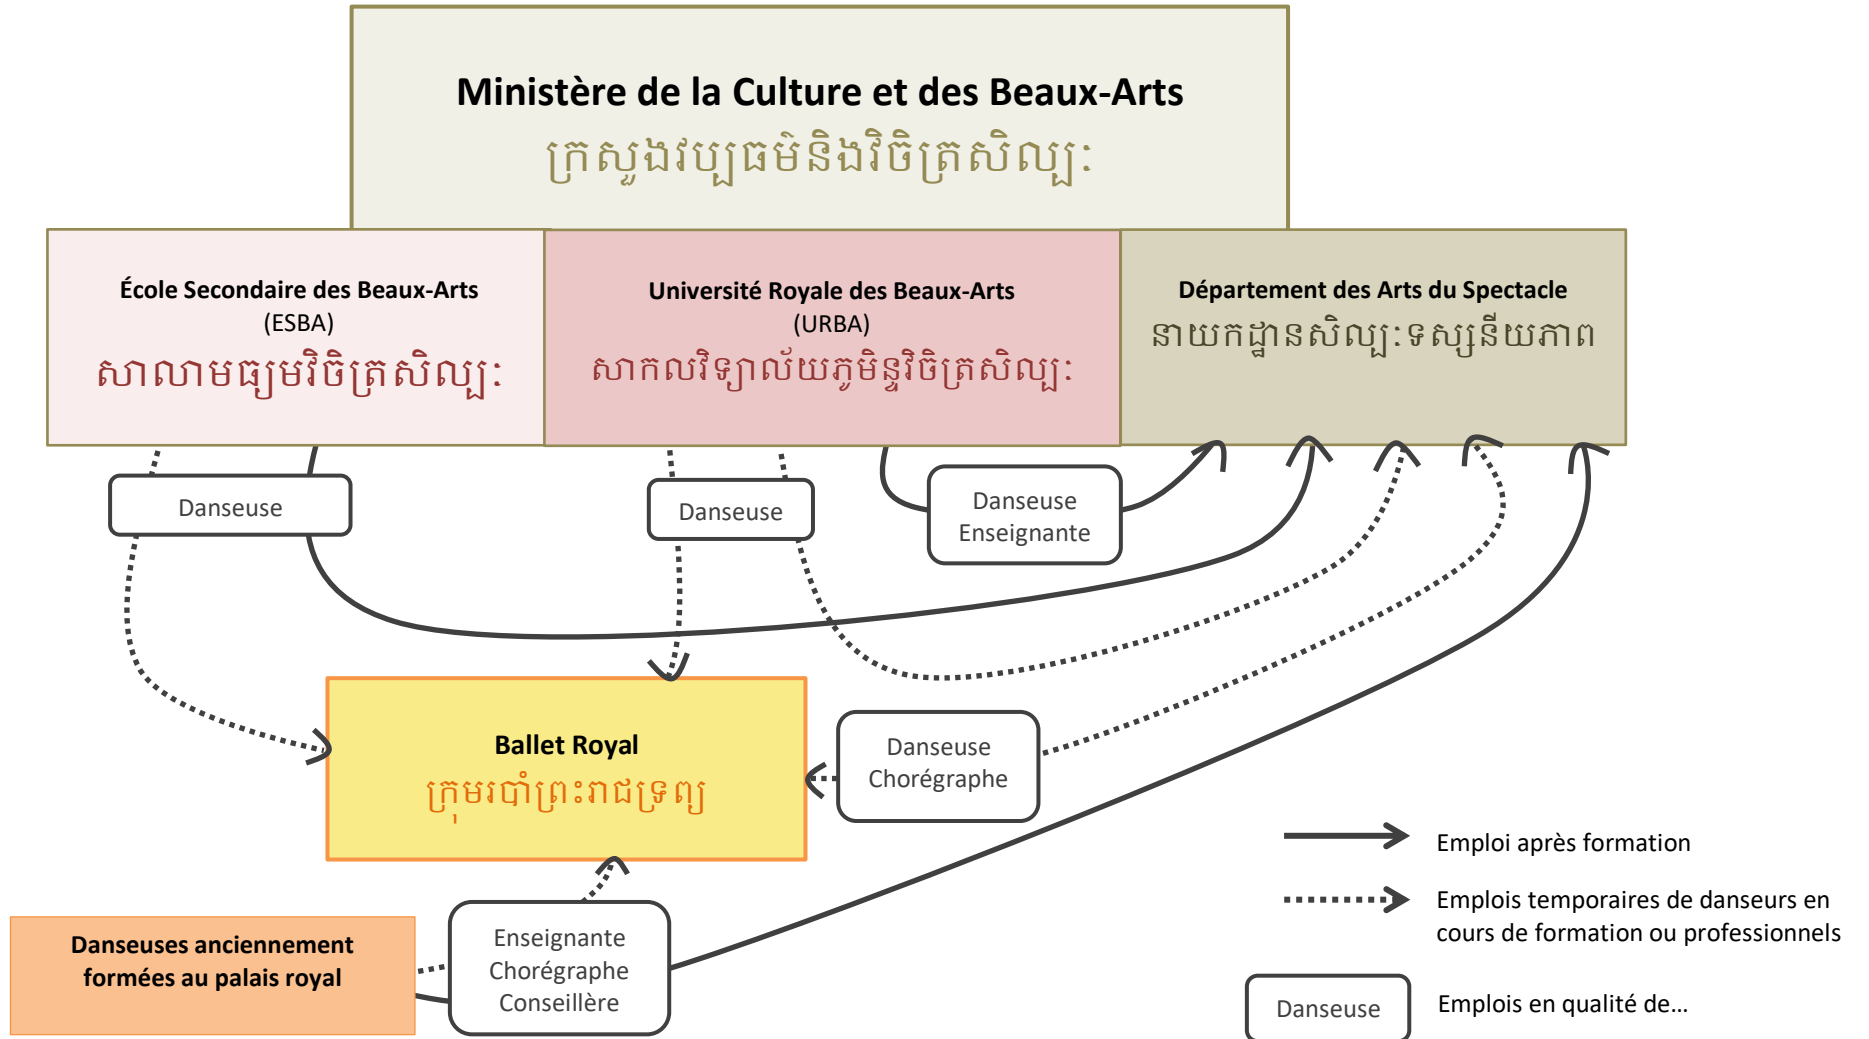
Ministère de la Culture et des Beaux-Arts
ក្រសួងវប្បធម៌និងវិចិត្រសិល្បៈ

École Secondaire des Beaux-Arts
(ESBA)
សាលាមធ្យមវិចិត្រសិល្បៈ

Université Royale des Beaux-Arts
(URBA)
សាកលវិទ្យាល័យភូមិន្ទវិចិត្រសិល្បៈ

Département des Arts du Spectacle
នាយកដ្ឋានសិល្បៈទស្សនីយភាព

Danseuse

Danseuse

Danseuse
Enseignante

Ballet Royal
ក្រុមរបាំព្រះរាជទ្រព្យ

Danseuse
Chorégraphe

Danseuses anciennement formées au palais royal

Enseignante
Chorégraphe
Conseillère

Emploi après formation

Emplois temporaires de danseurs en cours de formation ou professionnels

Danseuse
Emplois en qualité de...